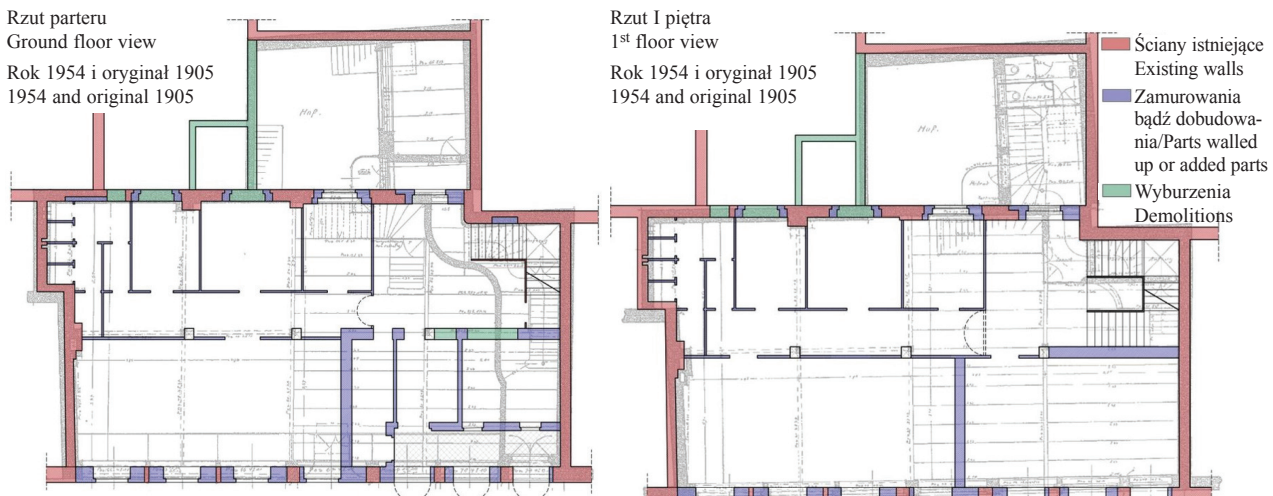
Rzut parteru
Ground floor view
Rok 1954 i oryginał 1905
1954 and original 1905

Rzut I piętra
1st floor view
Rok 1954 i oryginał 1905
1954 and original 1905

Ściany istniejące
Existing walls
Zamurowania bądź dobudowania/Parts walled up or added parts
Wyburzenia
Demolitions